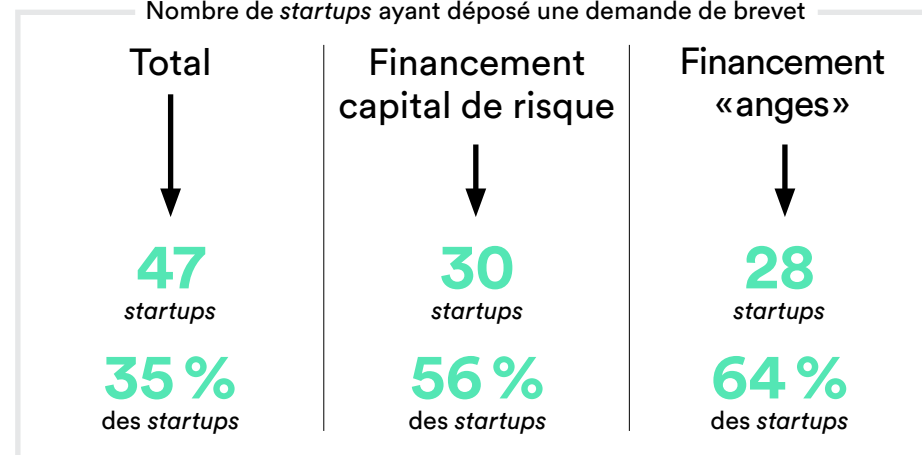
Nombre de *startups* ayant déposé une demande de brevet

Total

47
*startups*

35 %
des *startups*

Financement capital de risque

30
*startups*

56 %
des *startups*

Financement «anges»

28
*startups*

64 %
des *startups*